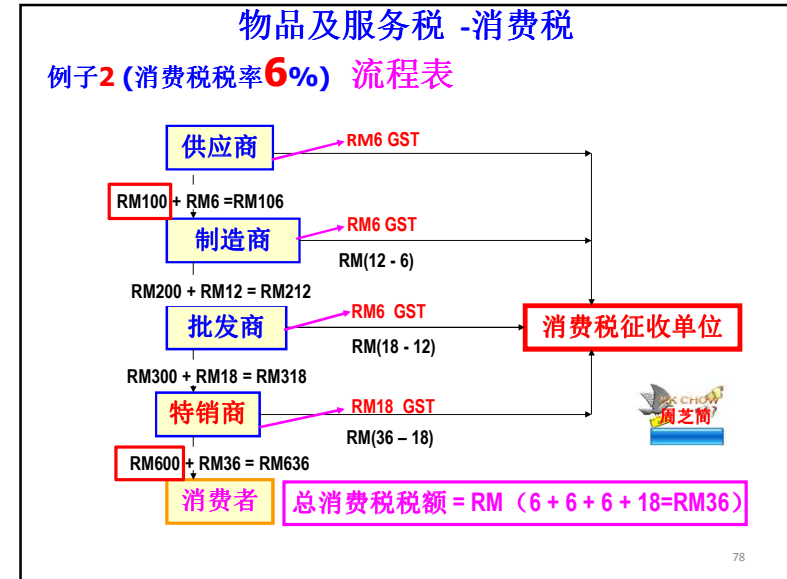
物品及服务税 -消费税

例子2 (消费税税率6%) 流程表

供应商

RM6 GST

RM100 + RM6 =RM106

制造商

RM6 GST

RM(12 - 6)

RM200 + RM12 = RM212

批发商

RM6 GST

消费税征收单位

RM(18 - 12)

RM300 + RM18 = RM318

特销商

RM18 GST

RM(36 – 18)

RM600 + RM36 = RM636

消费者

总消费税税额 = RM（6 + 6 + 6 + 18=RM36）

KK CHOW
周芝简

78